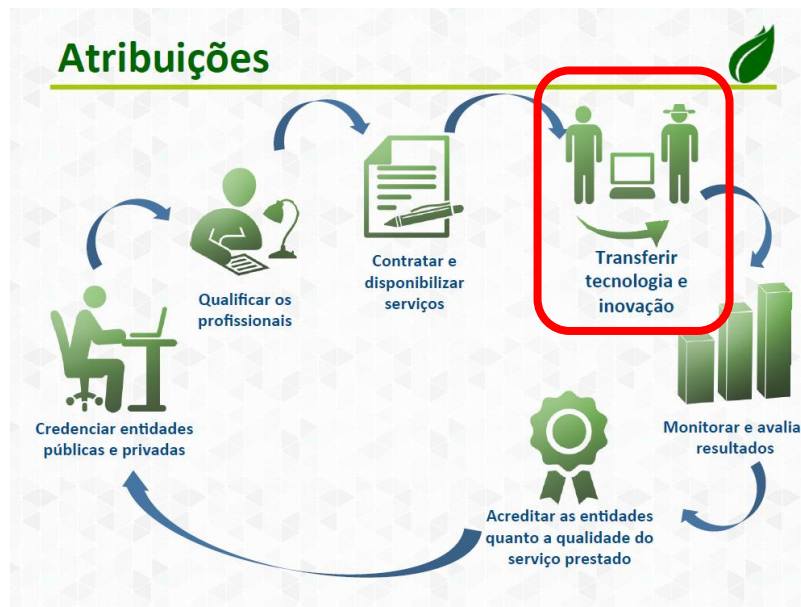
Atribuições

Qualificar os profissionais

Contratar e disponibilizar serviços

Transferir tecnologia e inovação

Credenciar entidades públicas e privadas

Monitorar e avalia resultados

Acreditar as entidades quanto a qualidade do serviço prestado